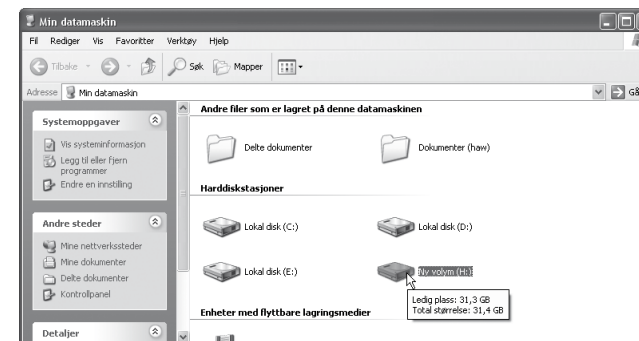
Min datamaskin

Fil Rediger Vis Favoritter Verktøy Hjelp

Tilbake Søk Mapper

Adresse Min datamaskin

Gå

Systemoppgaver

Vis systeminformasjon

Legg til eller fjern programmer

Endre en innstilling

Andre steder

Mine nettverkssteder

Mine dokumenter

Delte dokumenter

Kontrollpanel

Detaljer

Andre filer som er lagret på denne datamaskinen

Delte dokumenter

Dokumenter (haw)

Harddiskstasjoner

Lokal disk (C:)

Lokal disk (D:)

Lokal disk (E:)

Ny volym (H:)

Ledig plass: 31,3 GB
Total størrelse: 31,4 GB

Enheter med flyttbare lagringsmedier